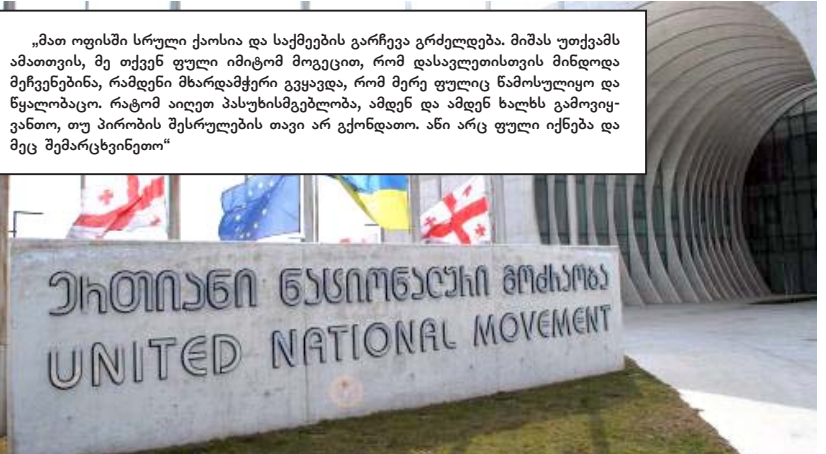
„მათ ოფისში სრული ქაოსია და საქმეების გარჩევა გრძელდება. მიშას უთქვამს ამათთვის, მე თქვენ ფული იმიტომ მოგეცით, რომ დასავლეთისთვის მინდოდა მეჩვენებინა, რამდენი მხარდამჭერი გვყავდა, რომ მერე ფულიც წამოსულიყო და წყალობაცო. რატომ აიღეთ პასუხისმგებლობა, ამდენ და ამდენ ხალხს გამოვიყვანთო, თუ პირობის შესრულების თავი არ გქონდათო. აწი არც ფული იქნება და მეც შემარცხვინეთო“

ერთიანი ნაციონალური მოძრაობა
UNITED NATIONAL MOVEMENT